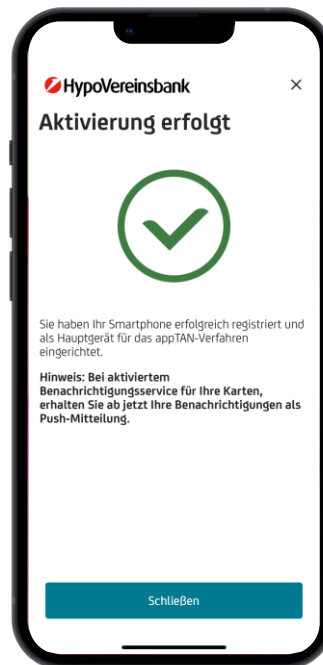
HypoVereinsbank

×

Aktivierung erfolgt

Sie haben Ihr Smartphone erfolgreich registriert und als Hauptgerät für das appTAN-Verfahren eingerichtet.

Hinweis: Bei aktiviertem Benachrichtigungsservice für Ihre Karten, erhalten Sie ab jetzt Ihre Benachrichtigungen als Push-Mitteilung.

Schließen